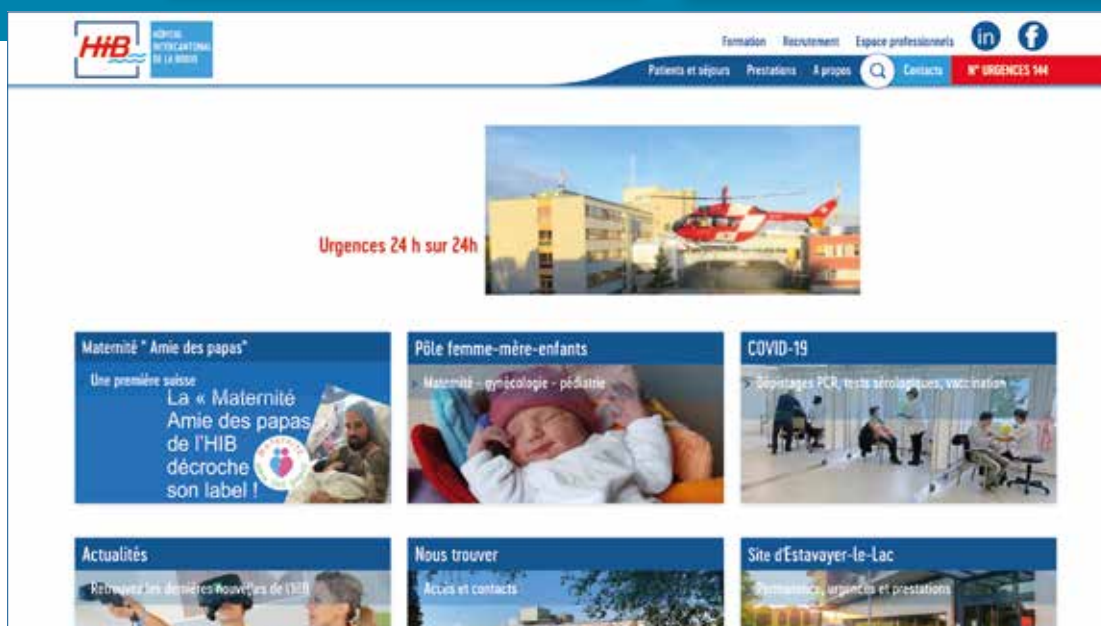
HIB HÔPITAL INTERCANTONAL DE LA BROYE

Formation Recrutement Espace professionnels

Patients et séjours Prestations A propos Contacts N° URGENCES 144

Urgences 24 h sur 24h

Maternité " Amie des papas"

Une première suisse

La « Maternité Amie des papas de l'HIB décroche son label !

Pôle femme-mère-enfants

Maternité - gynécologie - pédiatrie

COVID-19

Dépistages PCR, tests sérologiques, vaccination

Actualités

Retrouvez les dernières nouvelles de l'HIB

Nous trouver

Accès et contacts

Site d'Estavayer-le-Lac

Permanence, urgences et prestations